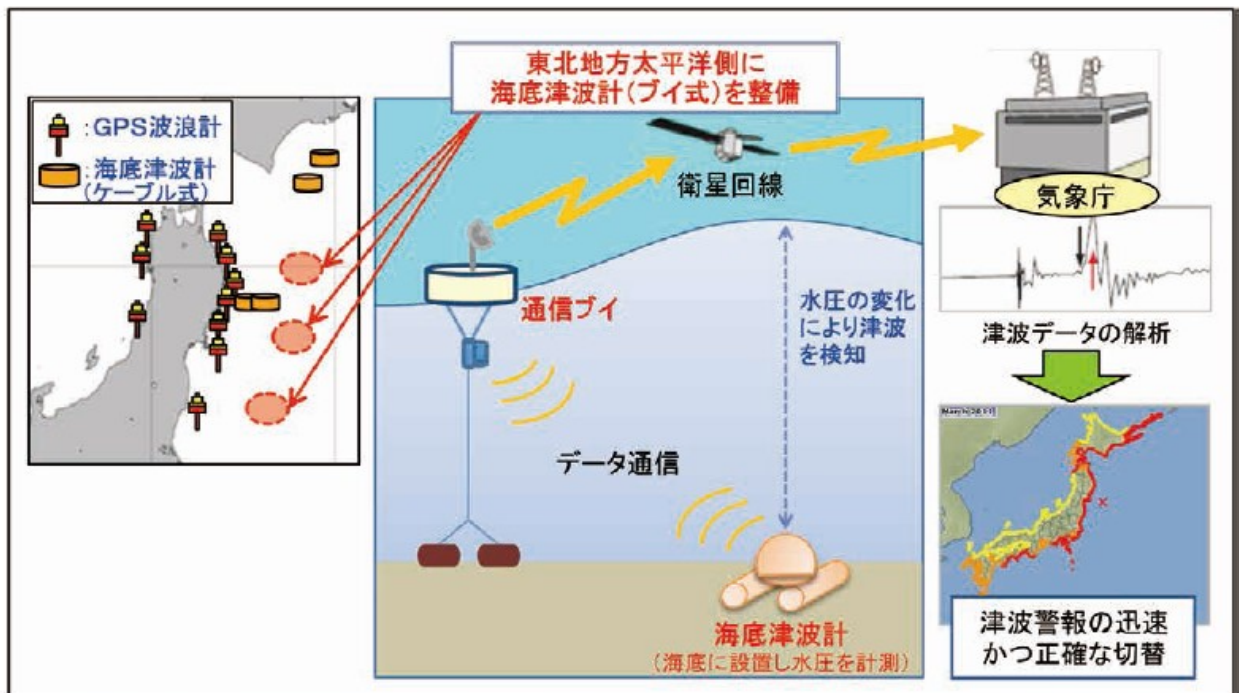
東北地方太平洋側に
海底津波計（ブイ式）を整備

:GPS波浪計
:海底津波計
（ケーブル式）

衛星回線

気象庁

通信ブイ

水圧の変化
により津波
を検知

津波データの解析

データ通信

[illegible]

海底津波計
（海底に設置し水圧を計測）

津波警報の迅速
かつ正確な切替